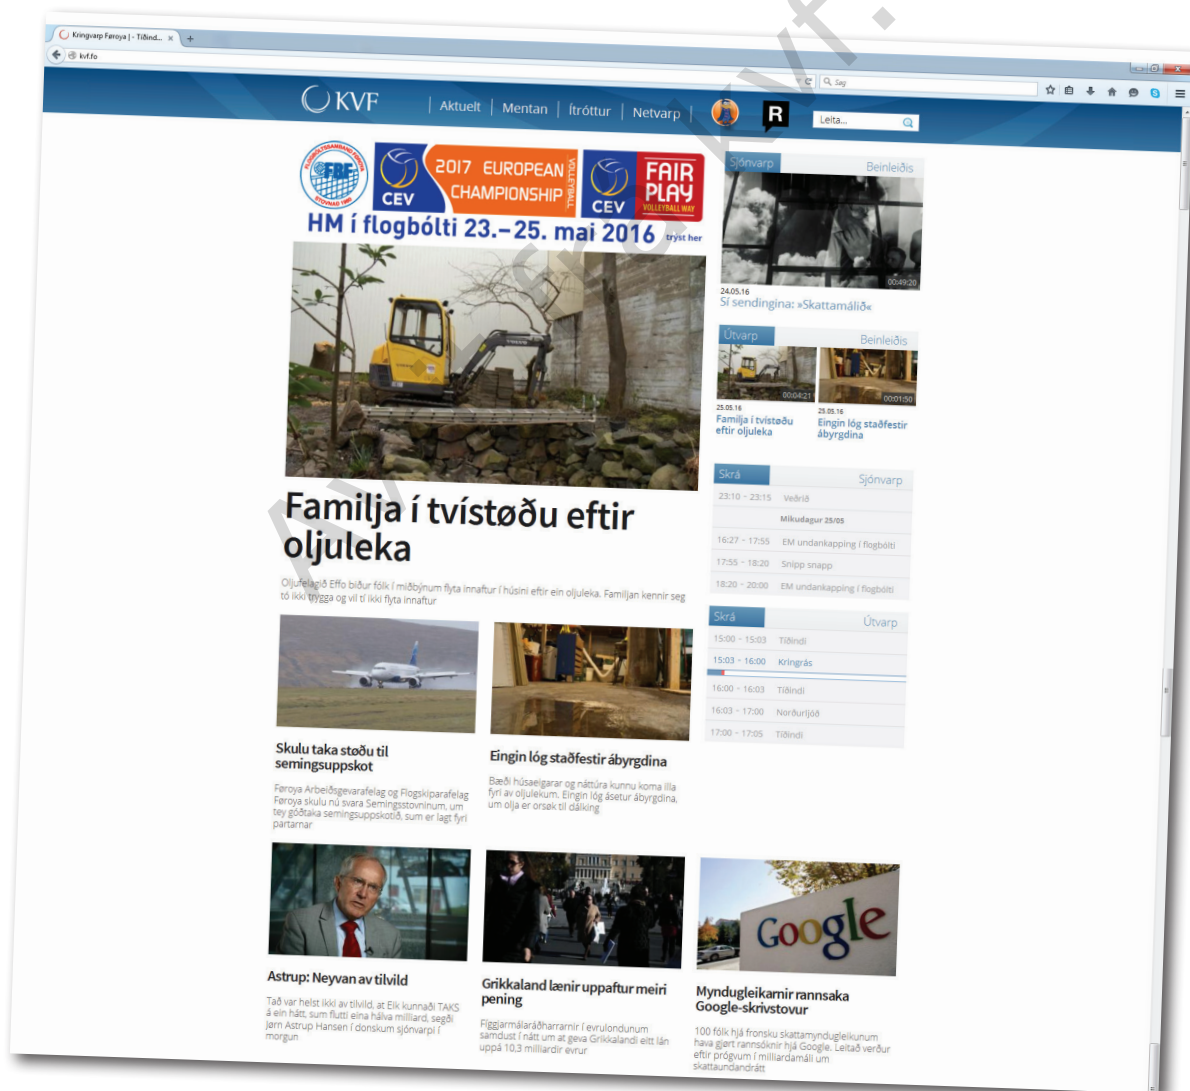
Kringvarp Føroya | - Tíðind... ×

kvf.fo

Søg

KVF | Aktuelt | Mentan | Ítróttur | Netvarp |

R

Leita...

FBF

2017 EUROPEAN CHAMPIONSHIP

CEV

VOLLEYBALL

CEV

FAIR PLAY

VOLLEYBALL WAY

HM í flogbólti 23.–25. mai 2016 trýst her

Sjónvarp Beinleiðis

00:49:20

24.05.16
Sí sendingina: »Skattamálið«

Útvarp Beinleiðis

00:04:21

00:01:50

25.05.16
Familja í tvístøðu eftir oljuleka

25.05.16
Eingin lóg staðfestir ábyrgdina

Familja í tvístøðu eftir oljuleka

Oljufelagið Effo biður fólk í miðbýnum flyta innaftur í húsini eftir ein oljuleka. Familjan kennir seg tó ikki trygga og vil tí ikki flyta innaftur

Skrá Sjónvarp

| | |
|---|---|
| 23:10 - 23:15 | Veðrið |
| | Mikudagur 25/05 |
| 16:27 - 17:55 | EM undankapping í flogbólti |
| 17:55 - 18:20 | Snipp snapp |
| 18:20 - 20:00 | EM undankapping í flogbólti |

Skrá Útvarp

| | |
|---|---|
| 15:00 - 15:03 | Tíðindi |
| 15:03 - 16:00 | Kringrás |
| 16:00 - 16:03 | Tíðindi |
| 16:03 - 17:00 | Norðurljóð |
| 17:00 - 17:05 | Tíðindi |

Skulu taka støðu til semingsuppskot

Føroya Arbeiðsgevarafelag og Flogskiparafelag Føroya skulu nú svara Semingsstovninum, um tey góðtaka semingsuppskotið, sum er lagt fyri partarnar

Eingin lóg staðfestir ábyrgdina

Bæði húsaeigarar og náttúra kunnu koma illa fyri av oljulekum. Eingin lóg ásetur ábyrgdina, um olja er orsøk til dálking

Google

Astrup: Neyvan av tilvild

Tað var helst ikki av tilvild, at Eik kunnaði TAKS á ein hátt, sum flutti eina hálva milliard, segði Jørn Astrup Hansen í donskum sjónvarpi í morgun

Grikkaland lænir uppaftur meiri pening

Fíggjarmálaráðharrarnir í evrulondunum samdust í nátt um at geva Grikkalandi eitt lán uppá 10,3 milliardir evrur

Myndugleikarnir rannsaka Google-skrivstovur

100 fólk hjá fronsku skattamyndugleikunum hava gjørt rannsóknir hjá Google. Leitað verður eftir prógvum í milliardamáli um skattaundandrátt